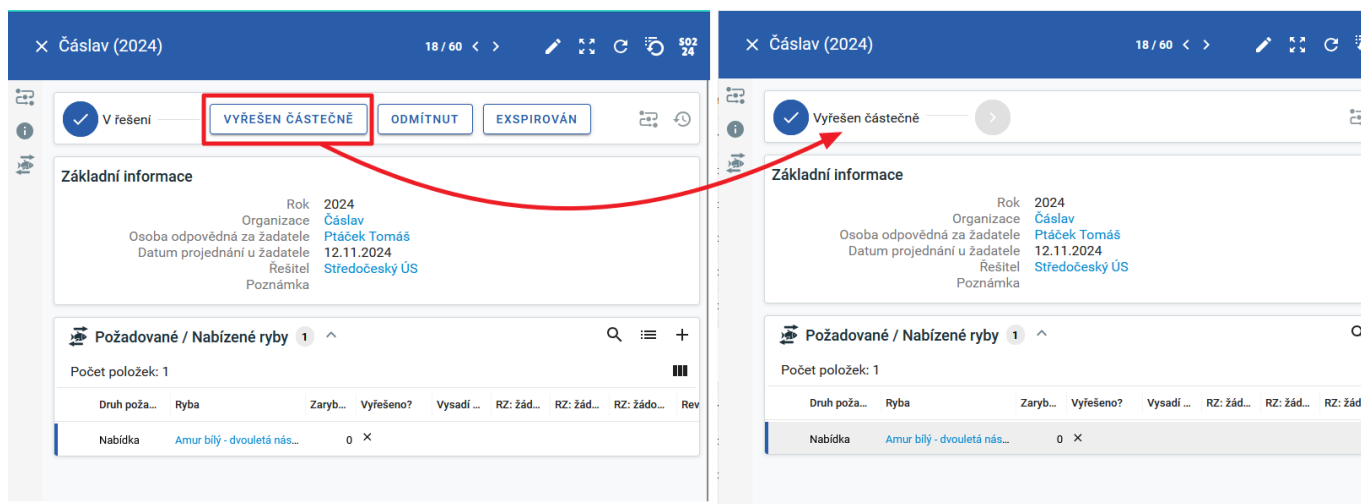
× Čáslav (2024)

18 / 60 < >

SO2 24

V řešení

VYŘEŠEN ČÁSTEČNĚ

ODMÍTNUT

EXSPIROVÁN

Základní informace

| | |
|---|---|
| Rok | 2024 |
| Organizace | Čáslav |
| Osoba odpovědná za žadatele | Ptáček Tomáš |
| Datum projednání u žadatele | 12.11.2024 |
| Řešitel | Středočeský ÚS |
| Poznámka | |

Požadované / Nabízené ryby 1

Počet položek: 1

| Druh poža... | Ryba | Zaryb... | Vyřešeno? | Vysadí ... | RZ: žád... | RZ: žád... | RZ: žádo... | Rev |
|---|---|---|---|---|---|---|---|---|
| Nabídka | Amur bílý - dvouletá nás... | 0 | × | | | | | |

× Čáslav (2024)

18 / 60 < >

Vyřešen částečně

Základní informace

| | |
|---|---|
| Rok | 2024 |
| Organizace | Čáslav |
| Osoba odpovědná za žadatele | Ptáček Tomáš |
| Datum projednání u žadatele | 12.11.2024 |
| Řešitel | Středočeský ÚS |
| Poznámka | |

Požadované / Nabízené ryby 1

Počet položek: 1

| Druh poža... | Ryba | Zaryb... | Vyřešeno? | Vysadí ... | RZ: žád... | RZ: žád... | RZ: žád... |
|---|---|---|---|---|---|---|---|
| Nabídka | Amur bílý - dvouletá nás... | 0 | × | | | | |